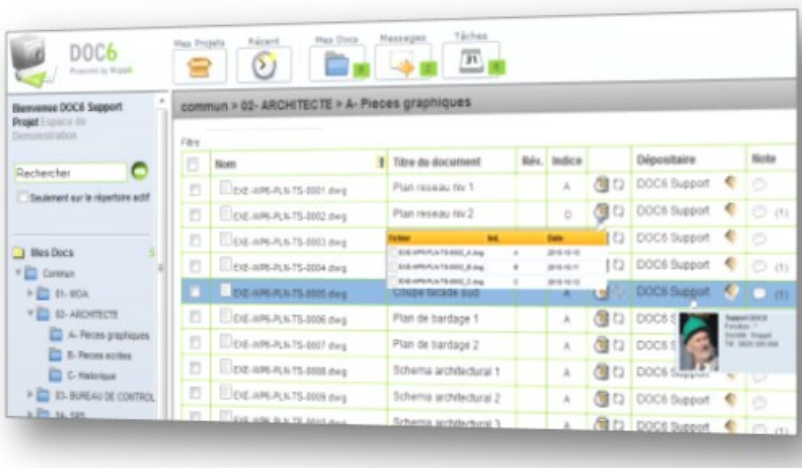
DOC6
Powered by Wappit

Mes Projets
Récent
Mes Docs
Messages
Tâches

Bienvenue DOC6 Support
Projet Espace de Démonstration

Rechercher
Seulement sur le répertoire actif

Mes Docs
Contenus
01- MOA
02- ARCHITECTE
A- Pieces graphiques
B- Pieces ecrites
C- Historique
03- BUREAU DE CONTROL
04- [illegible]

commun > 02- ARCHITECTE > A- Pieces graphiques

Filtre

| | Nom | Titre du document | Rév. | Indice | | Dépositaire | Note |
|---|---|---|---|---|---|---|---|
| | EXE-WP6-PLN-TS-0001.dwg | Plan reseau niv 1 | | A | | DOC6 Support | |
| | EXE-WP6-PLN-TS-0002.dwg | Plan reseau niv 2 | | D | | DOC6 Support | (1) |
| | EXE-WP6-PLN-TS-0003.dwg | | | | | DOC6 Support | |
| | EXE-WP6-PLN-TS-0004.dwg | | | | | DOC6 Support | (1) |
| | EXE-WP6-PLN-TS-0005.dwg | Coupe facade sud | | A | | DOC6 Support | (1) |
| | EXE-WP6-PLN-TS-0006.dwg | Plan de bardage 1 | | A | | DOC6 | |
| | EXE-WP6-PLN-TS-0007.dwg | Plan de bardage 2 | | A | | DOC6 | |
| | EXE-WP6-PLN-TS-0008.dwg | Schema architectural 1 | | A | | DOC6 Support | |
| | EXE-WP6-PLN-TS-0009.dwg | Schema architectural 2 | | A | | DOC6 Support | |
| | EXE-WP6-PLN-TS-0010.dwg | Schema architectural 3 | | A | | DOC6 Support | (1) |

| Fichier | Ind. | Date |
|---|---|---|
| EXE-WP6-PLN-TS-0002_A.dwg | A | 2010-10-13 |
| EXE-WP6-PLN-TS-0002_B.dwg | B | 2010-10-13 |
| EXE-WP6-PLN-TS-0002_C.dwg | C | 2010-10-13 |

Support DOC6
Fonction : ?
Société : Wappit
Tél : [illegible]